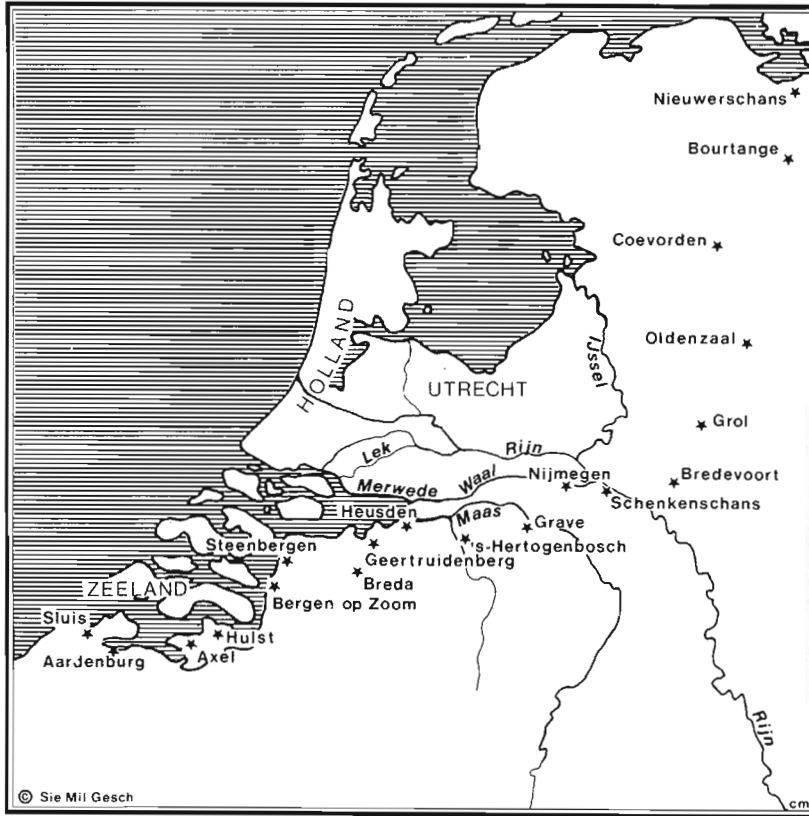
Nieuwerschans
Bourtange
Coevorden
HOLLAND
Oldenzaal
IJssel
UTRECHT
Grol
Lek
Rijn
Bredevoort
Nijmegen
Merwede
Waal
Schenkenschans
Heusden
Maas
Grave
Steenbergen
's-Hertogenbosch
Geertruidenberg
ZEELAND
Breda
Bergen op Zoom
Sluis
Hulst
Axel
Aardenburg
Rijn
© Sie Mil Gesch
cm